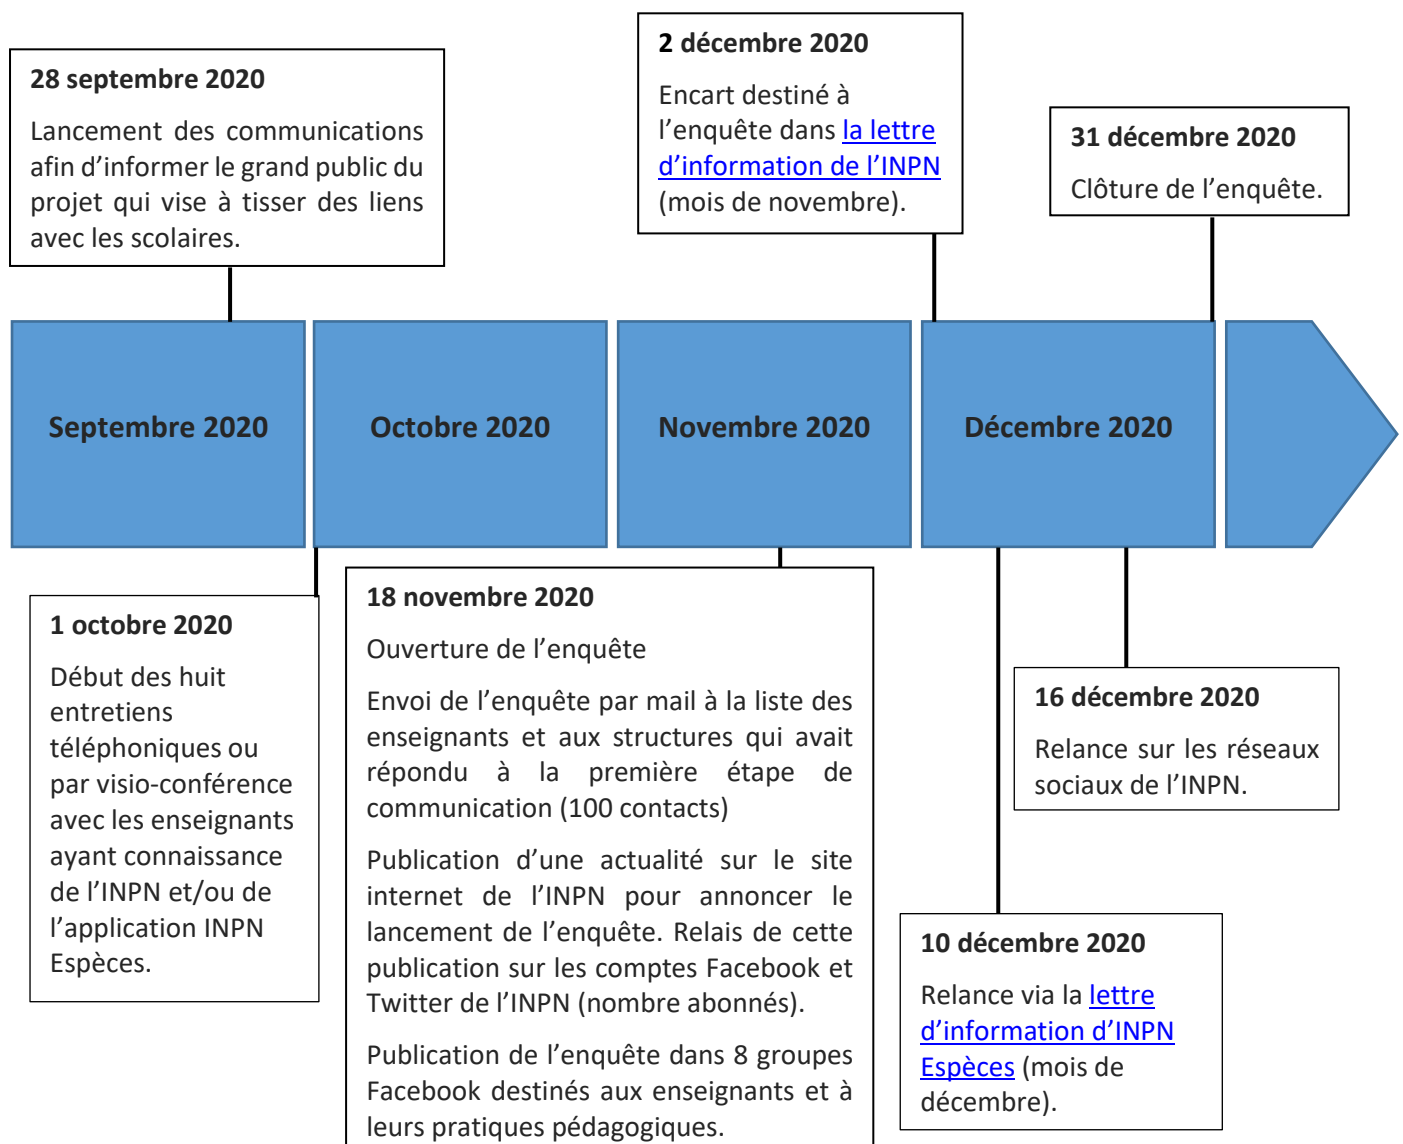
**28 septembre 2020**

Lancement des communications afin d'informer le grand public du projet qui vise à tisser des liens avec les scolaires.

**2 décembre 2020**

Encart destiné à l'enquête dans la lettre d'information de l'INPN (mois de novembre).

**31 décembre 2020**

Clôture de l'enquête.

**Septembre 2020**

**Octobre 2020**

**Novembre 2020**

**Décembre 2020**

**1 octobre 2020**

Début des huit entretiens téléphoniques ou par visio-conférence avec les enseignants ayant connaissance de l'INPN et/ou de l'application INPN Espèces.

**18 novembre 2020**

Ouverture de l'enquête

Envoi de l'enquête par mail à la liste des enseignants et aux structures qui avait répondu à la première étape de communication (100 contacts)

Publication d'une actualité sur le site internet de l'INPN pour annoncer le lancement de l'enquête. Relais de cette publication sur les comptes Facebook et Twitter de l'INPN (nombre abonnés).

Publication de l'enquête dans 8 groupes Facebook destinés aux enseignants et à leurs pratiques pédagogiques.

**16 décembre 2020**

Relance sur les réseaux sociaux de l'INPN.

**10 décembre 2020**

Relance via la lettre d'information d'INPN Espèces (mois de décembre).